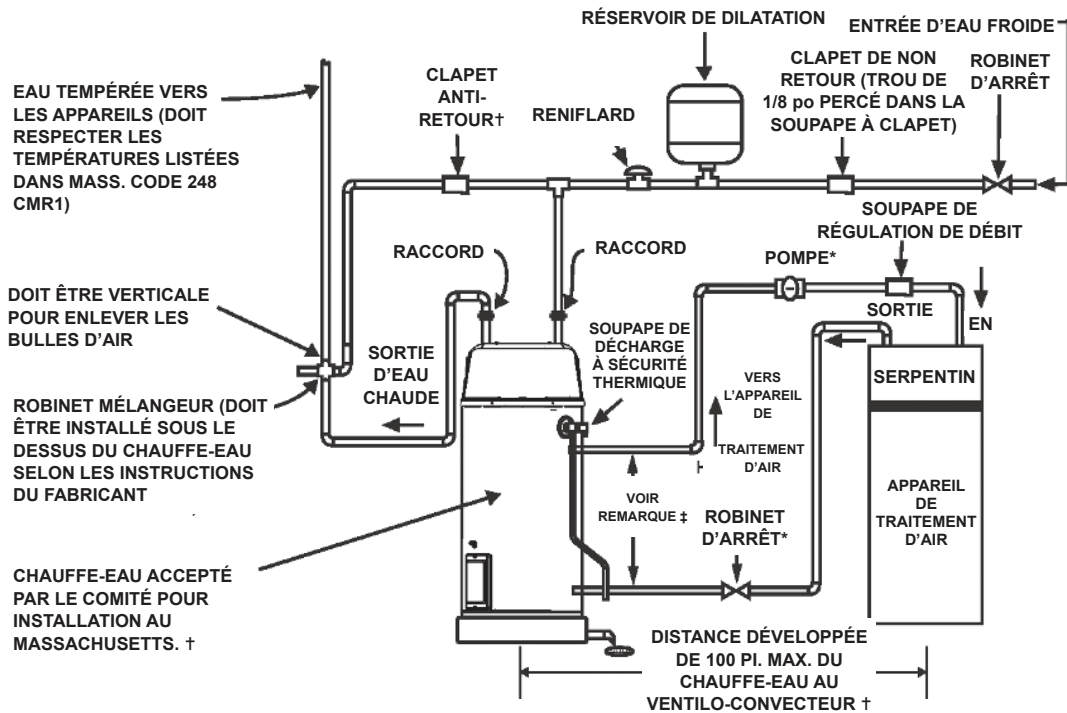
RÉSERVOIR DE DILATATION

ENTRÉE D'EAU FROIDE

EAU TEMPÉRÉE VERS LES APPAREILS (DOIT RESPECTER LES TEMPÉRATURES LISTÉES DANS MASS. CODE 248 CMR1)

CLAPET ANTI-RETOUR†

RENIFLARD

CLAPET DE NON RETOUR (TROU DE 1/8 po PERCÉ DANS LA SOUPAPE À CLAPET)

ROBINET D'ARRÊT

SOUPAPE DE RÉGULATION DE DÉBIT

RACCORD

RACCORD

POMPE*

DOIT ÊTRE VERTICALE POUR ENLEVER LES BULLES D'AIR

SORTIE

EN

SORTIE D'EAU CHAUDE

SOUPAPE DE DÉCHARGE À SÉCURITÉ THERMIQUE

SERPENTIN

VERS L'APPAREIL DE TRAITEMENT D'AIR

ROBINET MÉLANGEUR (DOIT ÊTRE INSTALLÉ SOUS LE DESSUS DU CHAUFFE-EAU SELON LES INSTRUCTIONS DU FABRICANT

APPAREIL DE TRAITEMENT D'AIR

VOIR REMARQUE ‡

ROBINET D'ARRÊT*

CHAUFFE-EAU ACCEPTÉ PAR LE COMITÉ POUR INSTALLATION AU MASSACHUSETTS. †

DISTANCE DÉVELOPPÉE DE 100 PI. MAX. DU CHAUFFE-EAU AU VENTILO-CONVECTEUR †